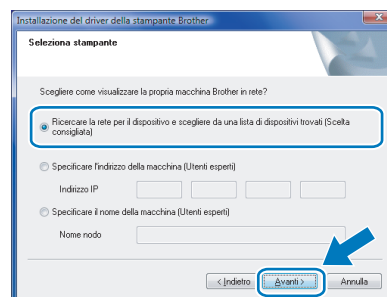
Installazione del driver della stampante Brother

Seleziona stampante

Scegliere come visualizzare la propria macchina Brother in rete?

Ricercare la rete per il dispositivo e scegliere da una lista di dispositivi trovati (Scelta consigliata)

Specificare l'indirizzo della macchina (Utenti esperti)

Indirizzo IP

Specificare il nome della macchina (Utenti esperti)

Nome nodo

< Indietro

Avanti >

Annulla